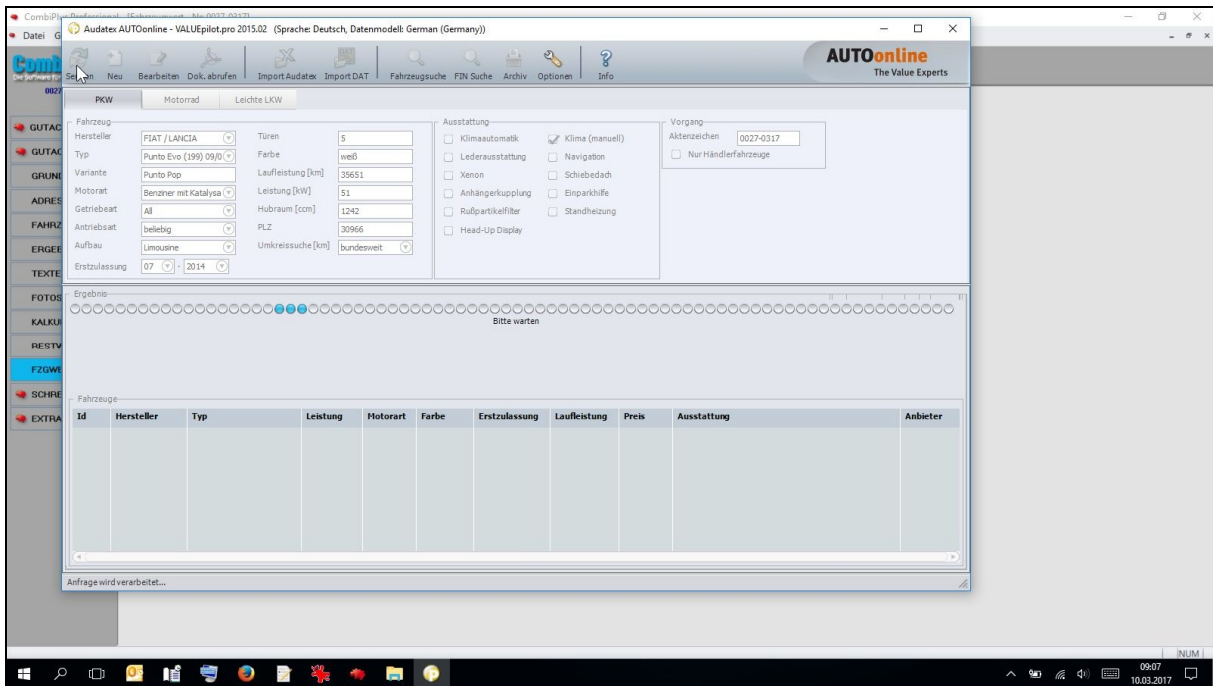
CombiPlan Professional [Fahrzeugwert Nr 0027-0317]
Datei G
Audatex AUTOonline - VALUEpilot.pro 2015.02 (Sprache: Deutsch, Datenmodell: German (Germany))

Senden Neu Bearbeiten Dok. abrufen Import Audatex Import DAT Fahrzeugsuche FIN Suche Archiv Optionen Info

AUTOonline
The Value Experts

PKW Motorrad Leichte LKW

Fahrzeug
Hersteller FIAT / LANCIA
Typ Punto Evo (199) 09/0
Variante Punto Pop
Motorart Benziner mit Katalysa
Getriebeart All
Antriebsart beliebig
Aufbau Limousine
Erstzulassung 07 - 2014
Türen 5
Farbe weiß
Laufleistung [km] 35651
Leistung [kW] 51
Hubraum [ccm] 1242
PLZ 30966
Umkreissuche [km] bundesweit

Ausstattung
Klimaautomatik
Klima (manuell)
Lederausstattung
Navigation
Xenon
Schiebedach
Anhängerkupplung
Einparkhilfe
Rußpartikelfilter
Standheizung
Head-Up Display

Vorgang
Aktenzeichen 0027-0317
Nur Händlerfahrzeuge

Ergebnis
Bitte warten

Fahrzeuge

| Id | Hersteller | Typ | Leistung | Motorart | Farbe | Erstzulassung | Laufleistung | Preis | Ausstattung | Anbieter |
|---|---|---|---|---|---|---|---|---|---|---|

Anfrage wird verarbeitet...

GUTAC
GUTAC
GRUN
ADRES
FAHRZ
ERGEE
TEXTE
FOTOS
KALKU
RESTV
FZGWE
SCHRE
EXTRA

NUM
09:07
10.03.2017